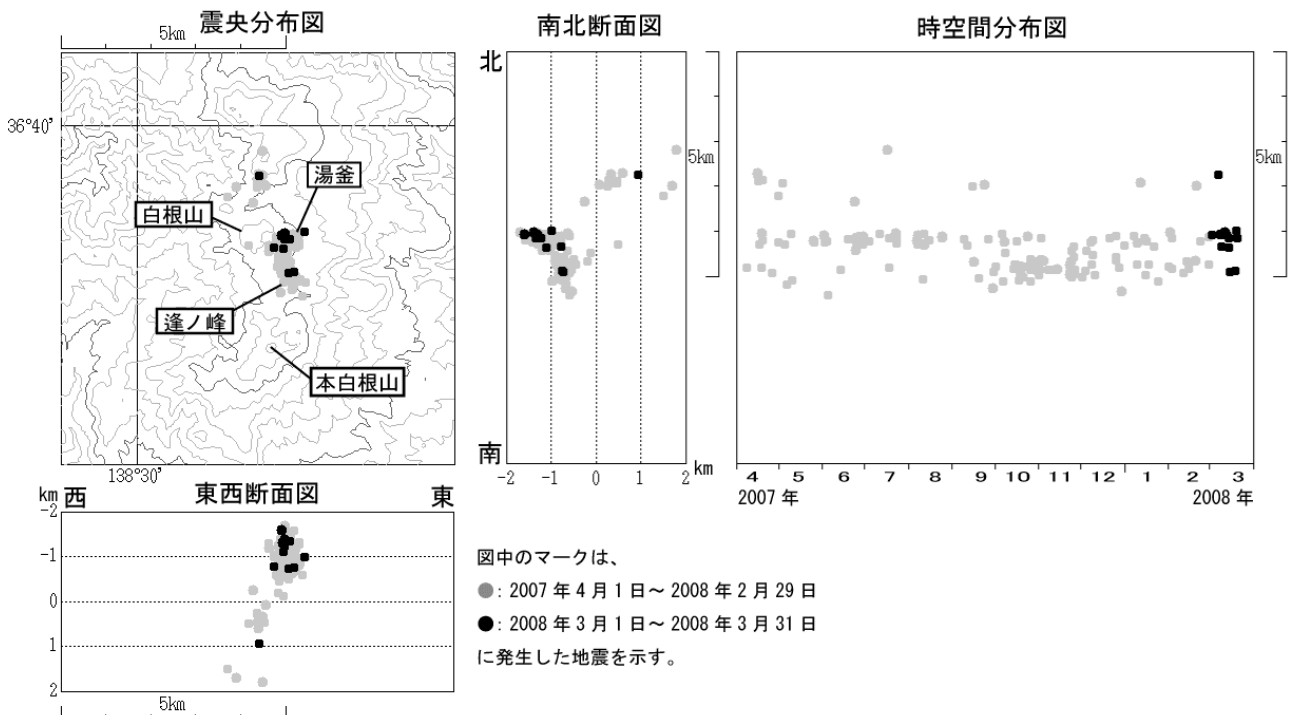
5km 震央分布図

36°40'

湯釜

白根山

逢ノ峰

本白根山

138°30'

南北断面図

北

5km

南

-2 -1 0 1 2 km

時空間分布図

5km

4 5 6 7 8 9 10 11 12 1 2 3

2007 年

2008 年

km 西 東西断面図 東

-2

-1

0

1

2

5km

図中のマークは、

●: 2007 年 4 月 1 日～ 2008 年 2 月 29 日

●: 2008 年 3 月 1 日～ 2008 年 3 月 31 日

に発生した地震を示す。